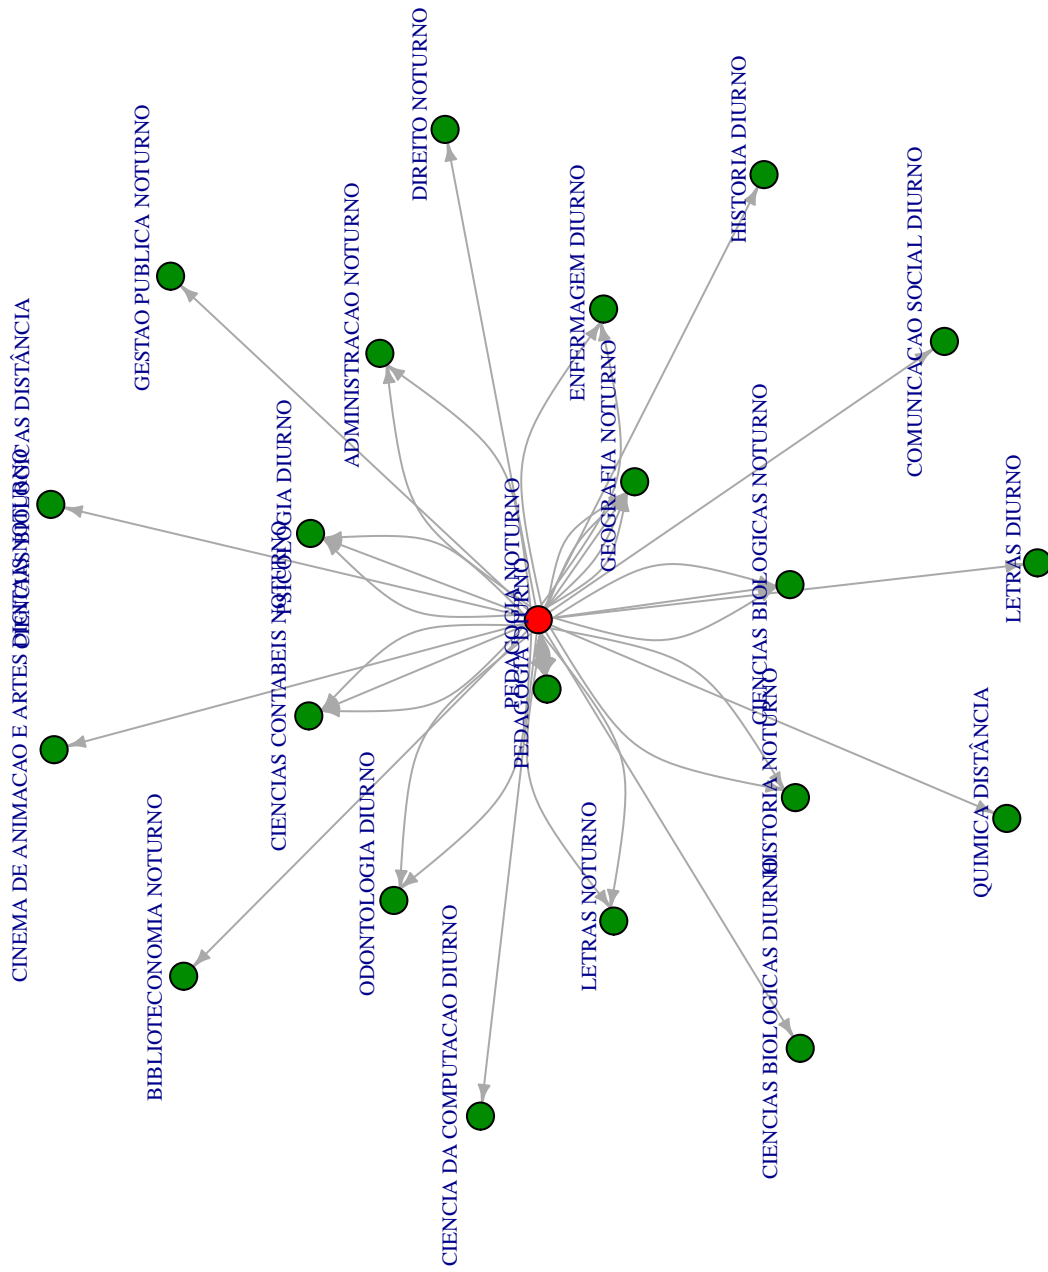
DIREITO NOTURNO

HISTORIA DIURNO

GESTAO PUBLICA NOTURNO

ENFERMAGEM DIURNO

COMUNICACAO SOCIAL DIURNO

ADMINISTRACAO NOTURNO

CIENCIAS BIOLOGICAS DISTÂNCIA

PSICOLOGIA DIURNO

GEOGRAFIA NOTURNO

CIENCIAS BIOLOGICAS NOTURNO

LETRAS DIURNO

PEDAGOGIA NOTURNO

PEDAGOGIA DIURNO

CINEMA DE ANIMACAO E ARTES DIGITAIS NOTURNO

CIENCIAS CONTABEIS NOTURNO

HISTORIA NOTURNO

QUIMICA DISTÂNCIA

BIBLIOTECONOMIA NOTURNO

ODONTOLOGIA DIURNO

LETRAS NOTURNO

CIENCIAS BIOLOGICAS DIURNO

CIENCIA DA COMPUTACAO DIURNO